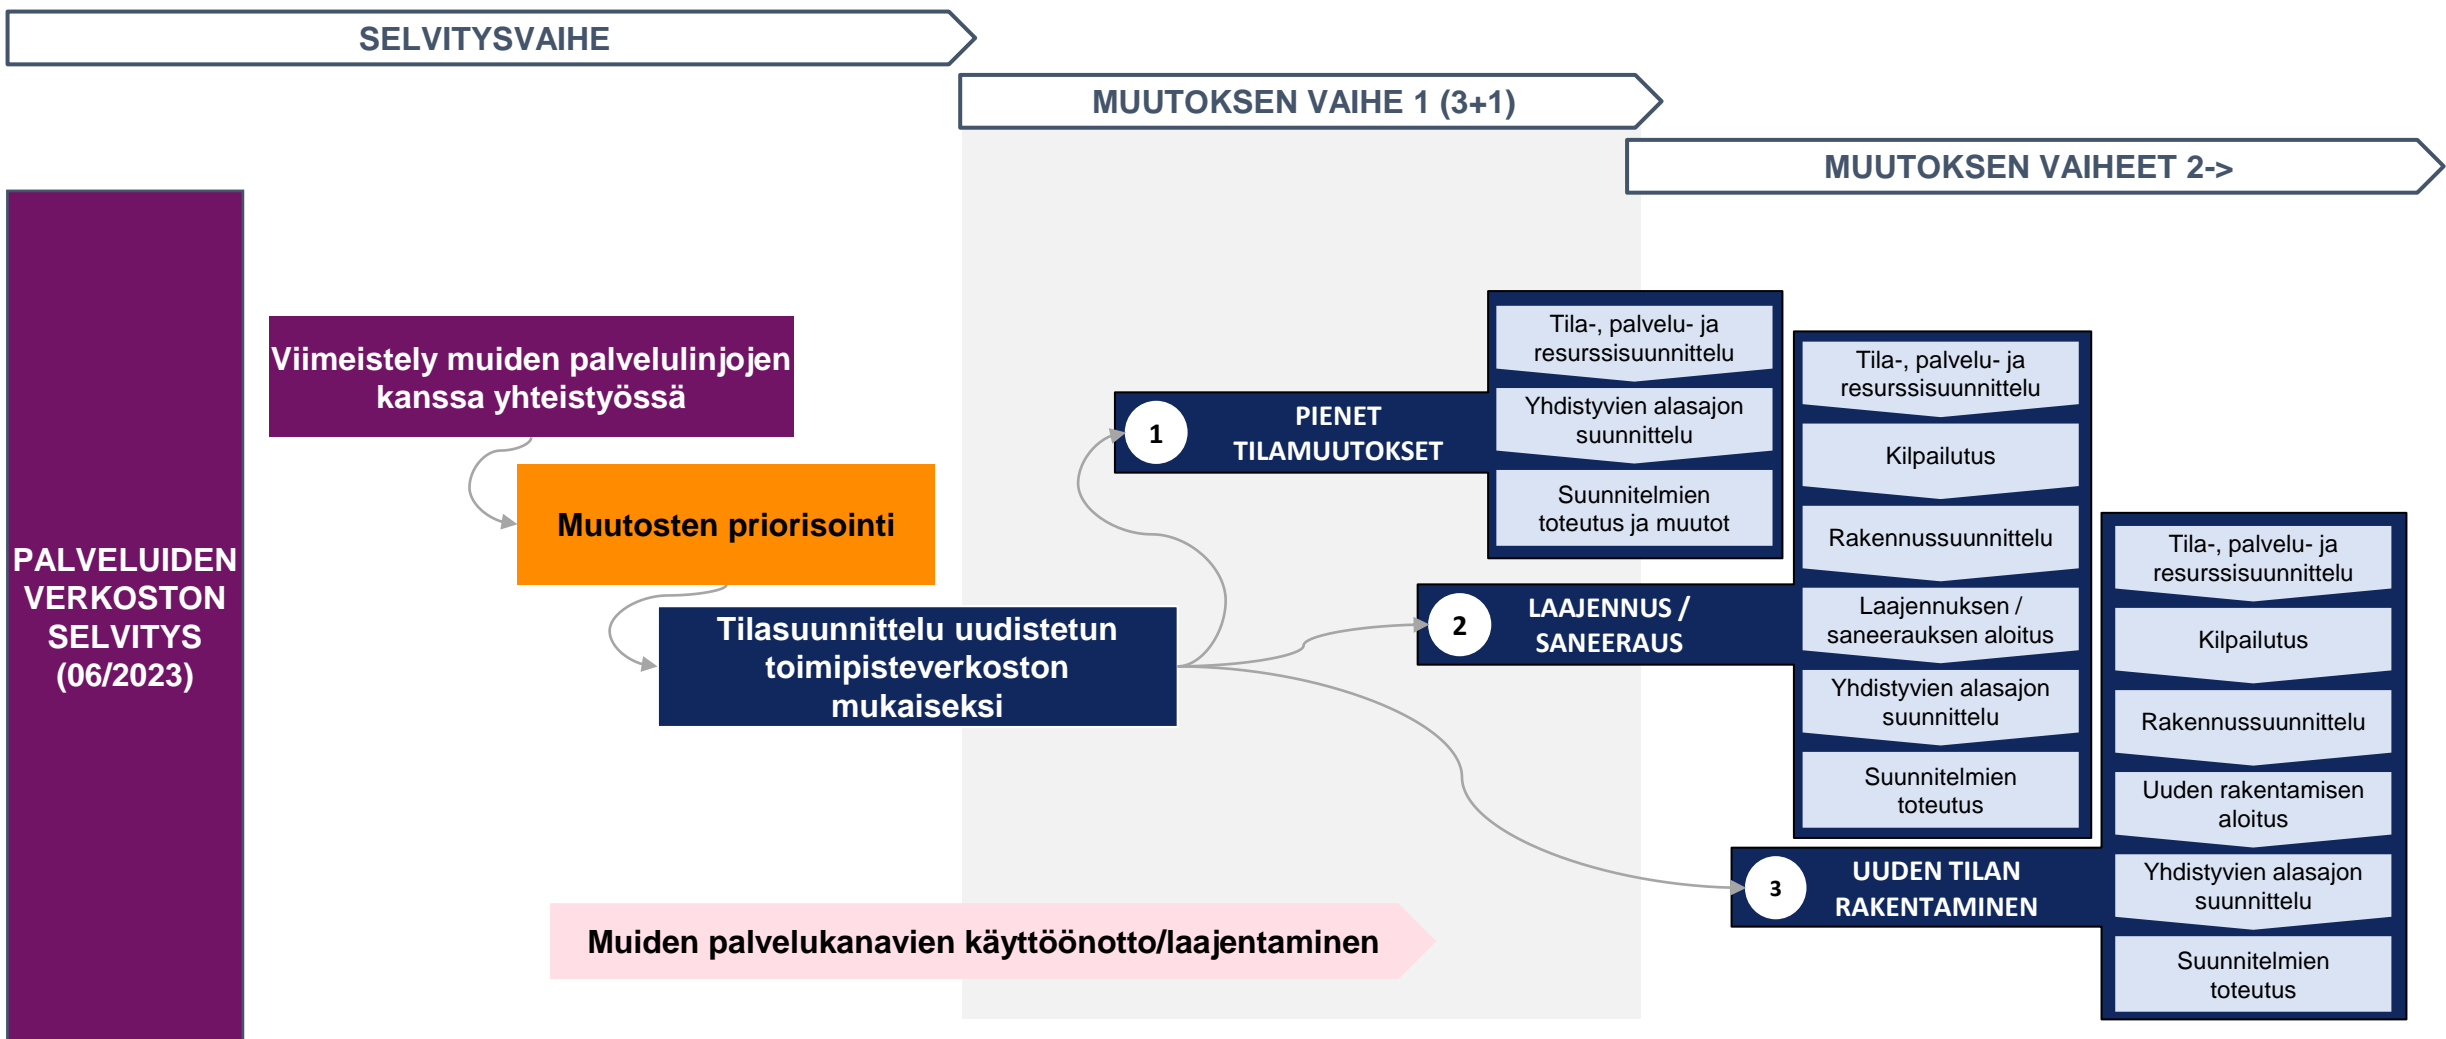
SELVITYSVAIHE

MUUTOKSEN VAIHE 1 (3+1)

MUUTOKSEN VAIHEET 2->

PALVELUIDEN VERKOSTON SELVITYS (06/2023)

Viimeistely muiden palvelulinjojen kanssa yhteistyössä

Muutosten priorisointi

Tilasuunnittelu uudistetun toimipisteverkoston mukaiseksi

1 PIENET TILAMUUTOKSET

Tila-, palvelu- ja resurssisuunnittelu

Yhdistyvien alasajon suunnittelu

Suunnitelmien toteutus ja muutot

2 LAAJENNUS / SANEERAUS

Tila-, palvelu- ja resurssisuunnittelu

Kilpailutus

Rakennussuunnittelu

Laajennuksen / saneerauksen aloitus

Yhdistyvien alasajon suunnittelu

Suunnitelmien toteutus

3 UUDEN TILAN RAKENTAMINEN

Tila-, palvelu- ja resurssisuunnittelu

Kilpailutus

Rakennussuunnittelu

Uuden rakentamisen aloitus

Yhdistyvien alasajon suunnittelu

Suunnitelmien toteutus

Muiden palvelukanavien käyttöönotto/laajentaminen